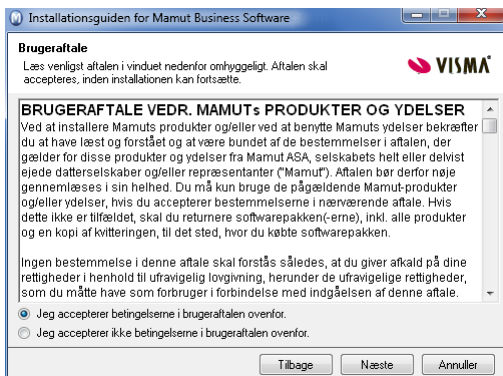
Installationsguiden for Mamut Business Software

Brugeraftale
Læs venligst aftalen i vinduet nedenfor omhyggeligt. Aftalen skal accepteres, inden installationen kan fortsætte.

VISMA

BRUGERAFTALE VEDR. MAMUTs PRODUKTER OG YDELSER
Ved at installere Mamuts produkter og/eller ved at benytte Mamuts ydelser bekræfter du at have læst og forstået og at være bundet af de bestemmelser i aftalen, der gælder for disse produkter og ydelser fra Mamut ASA, selskabets helt eller delvist ejede datterselskaber og/eller repræsentanter ("Mamut"). Aftalen bør derfor nøje gennemlæses i sin helhed. Du må kun bruge de pågældende Mamut-produkter og/eller ydelser, hvis du accepterer bestemmelserne i nærværende aftale. Hvis dette ikke er tilfældet, skal du returnere softwarepakken(-erne), inkl. alle produkter og en kopi af kvitteringen, til det sted, hvor du købte softwarepakken.

Ingen bestemmelse i denne aftale skal forstås således, at du giver afkald på dine rettigheder i henhold til ufravigelig lovgivning, herunder de ufravigelige rettigheder, som du måtte have som forbruger i forbindelse med indgåelsen af denne aftale.

Jeg accepterer betingelserne i brugeraftalen ovenfor.
Jeg accepterer ikke betingelserne i brugeraftalen ovenfor.

Tilbage Næste Annuller